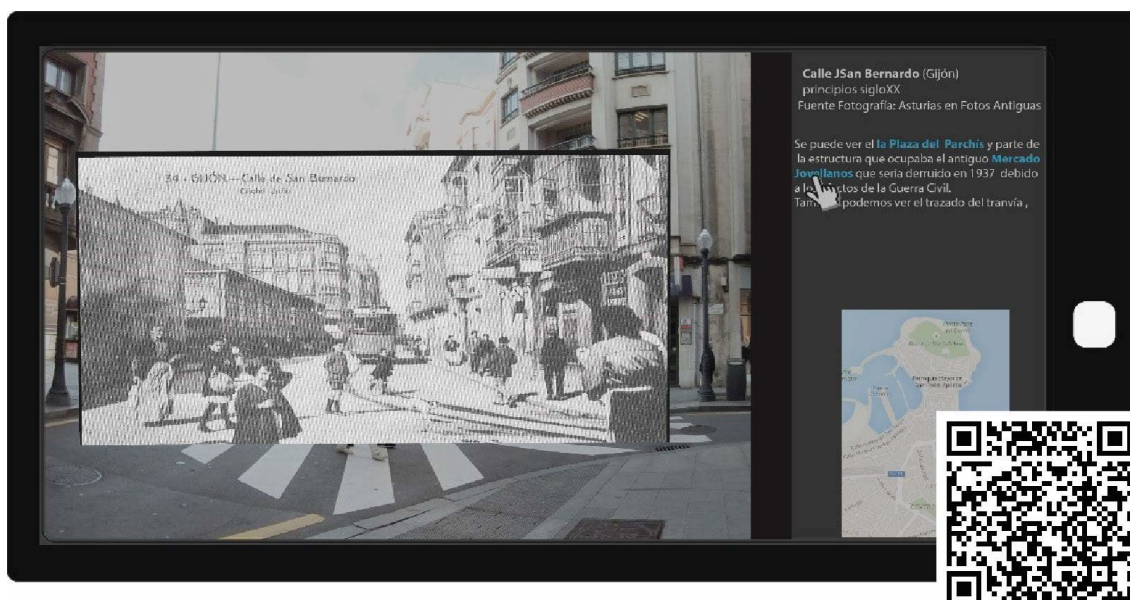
34 - GIJÓN — Calle de San Bernardo

Calle JSan Bernardo (Gijón)
principios sigloXX
Fuente Fotografía: Asturias en Fotos Antiguas

Se puede ver el la Plaza del Parchís y parte de la estructura que ocupaba el antiguo Mercado Jovellanos que sería derruido en 1937 debido a los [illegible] de la Guerra Civil.
Tam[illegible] podemos ver el trazado del tranvía ,